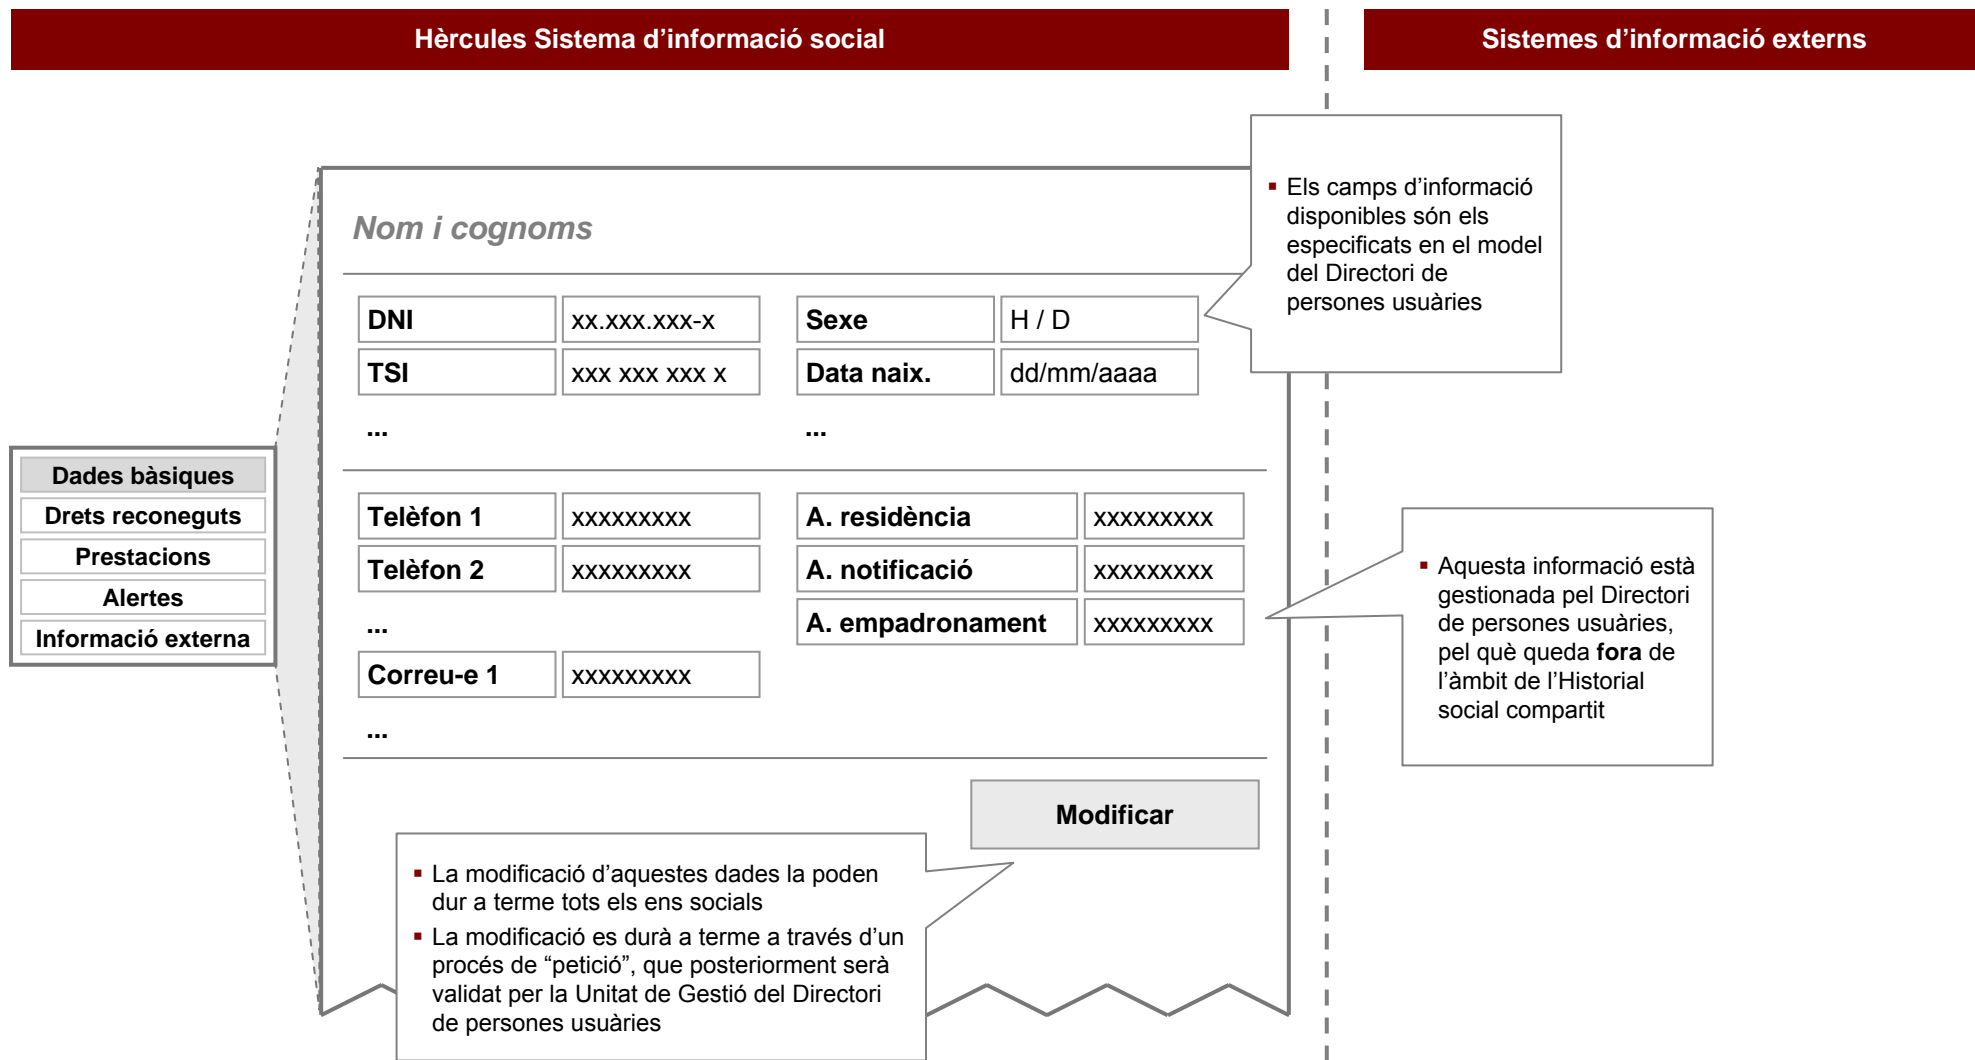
Hèrcules Sistema d'informació social

Sistemes d'informació externs

Dades bàsiques
Drets reconeguts
Prestacions
Alertes
Informació externa

Nom i cognoms

| DNI | xx.xxx.xxx-x | Sexe | H / D |
|---|---|---|---|
| TSI | xxx xxx xxx x | Data naix. | dd/mm/aaaa |

...
...

| Telèfon 1 | xxxxxxxxx | A. residència | xxxxxxxxx |
|---|---|---|---|
| Telèfon 2 | xxxxxxxxx | A. notificació | xxxxxxxxx |
| ... | | A. empadronament | xxxxxxxxx |
| Correu-e 1 | xxxxxxxxx | | |

...

Modificar

▪ Els camps d'informació disponibles són els especificats en el model del Directori de persones usuàries

▪ Aquesta informació està gestionada pel Directori de persones usuàries, pel què queda **fora** de l'àmbit de l'Historial social compartit

▪ La modificació d'aquestes dades la poden dur a terme tots els ens socials
▪ La modificació es durà a terme a través d'un procés de "petició", que posteriorment serà validat per la Unitat de Gestió del Directori de persones usuàries